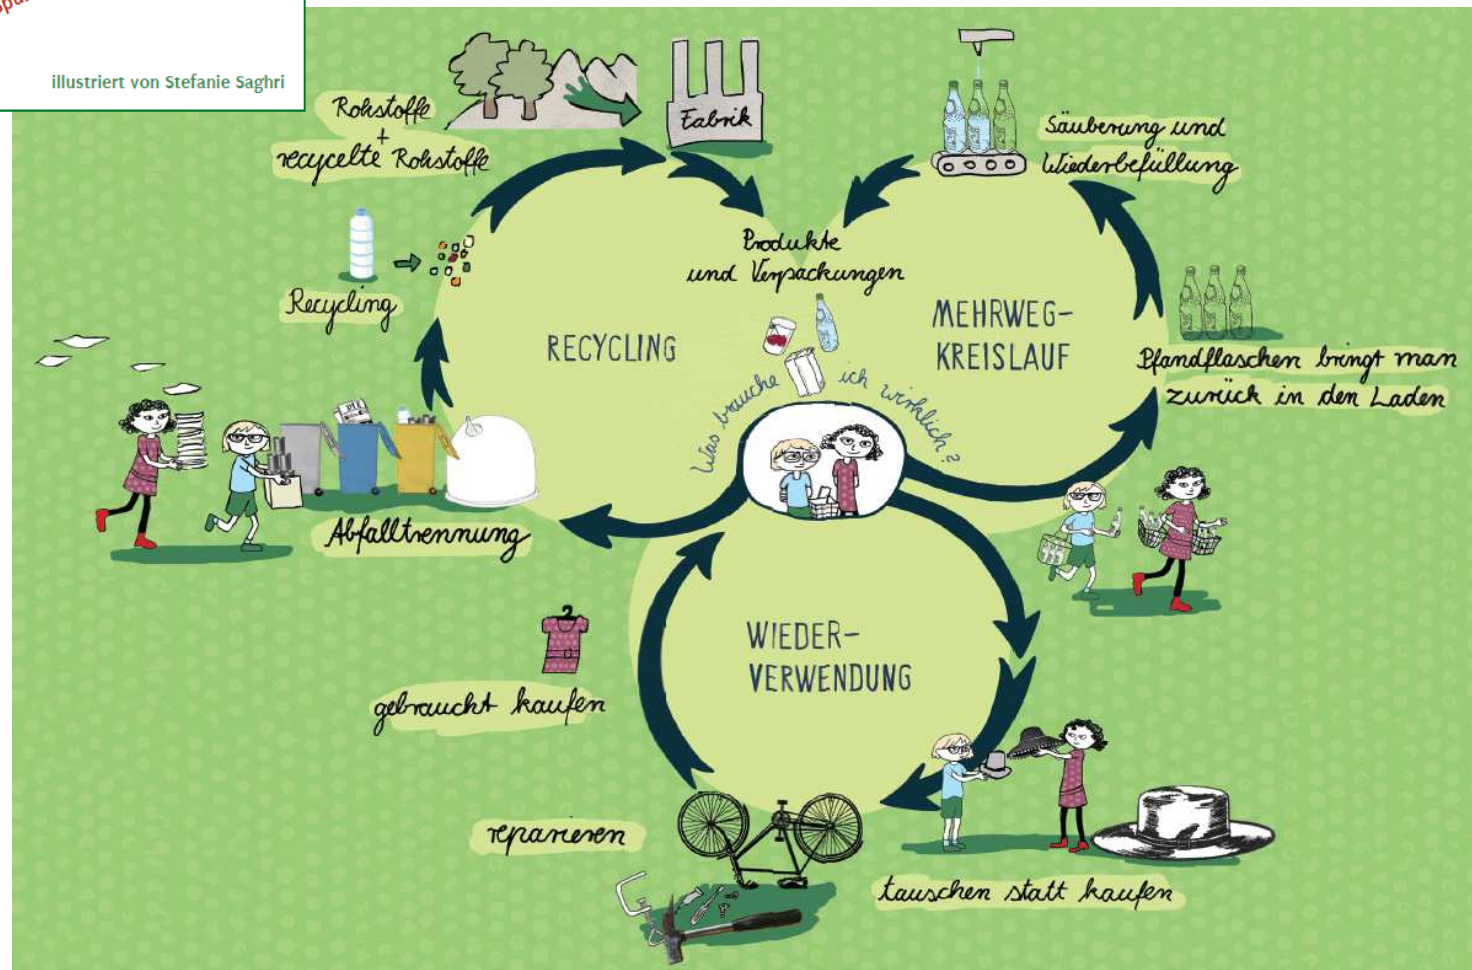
illustriert von Stefanie Saghri

Rohstoffe + recycelte Rohstoffe

Fabrik

Säuberung und Wiederbefüllung

Produkte und Verpackungen

Recycling

RECYCLING

MEHRWEG-KREISLAUF

Pfandflaschen bringt man zurück in den Laden

Was brauche ich wirklich?

Abfalltrennung

WIEDER-VERWENDUNG

gebraucht kaufen

reparieren

tauschen statt kaufen